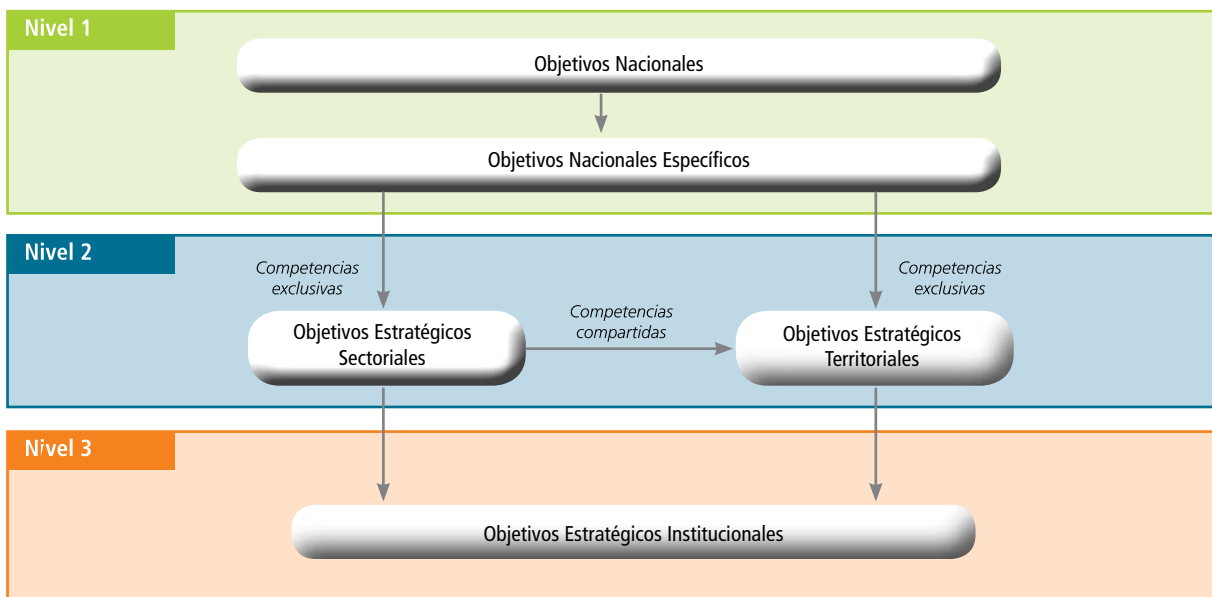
Nivel 1

Objetivos Nacionales

Objetivos Nacionales Específicos

Nivel 2

Competencias exclusivas

Competencias exclusivas

Objetivos Estratégicos Sectoriales

Competencias compartidas

Objetivos Estratégicos Territoriales

Nivel 3

Objetivos Estratégicos Institucionales